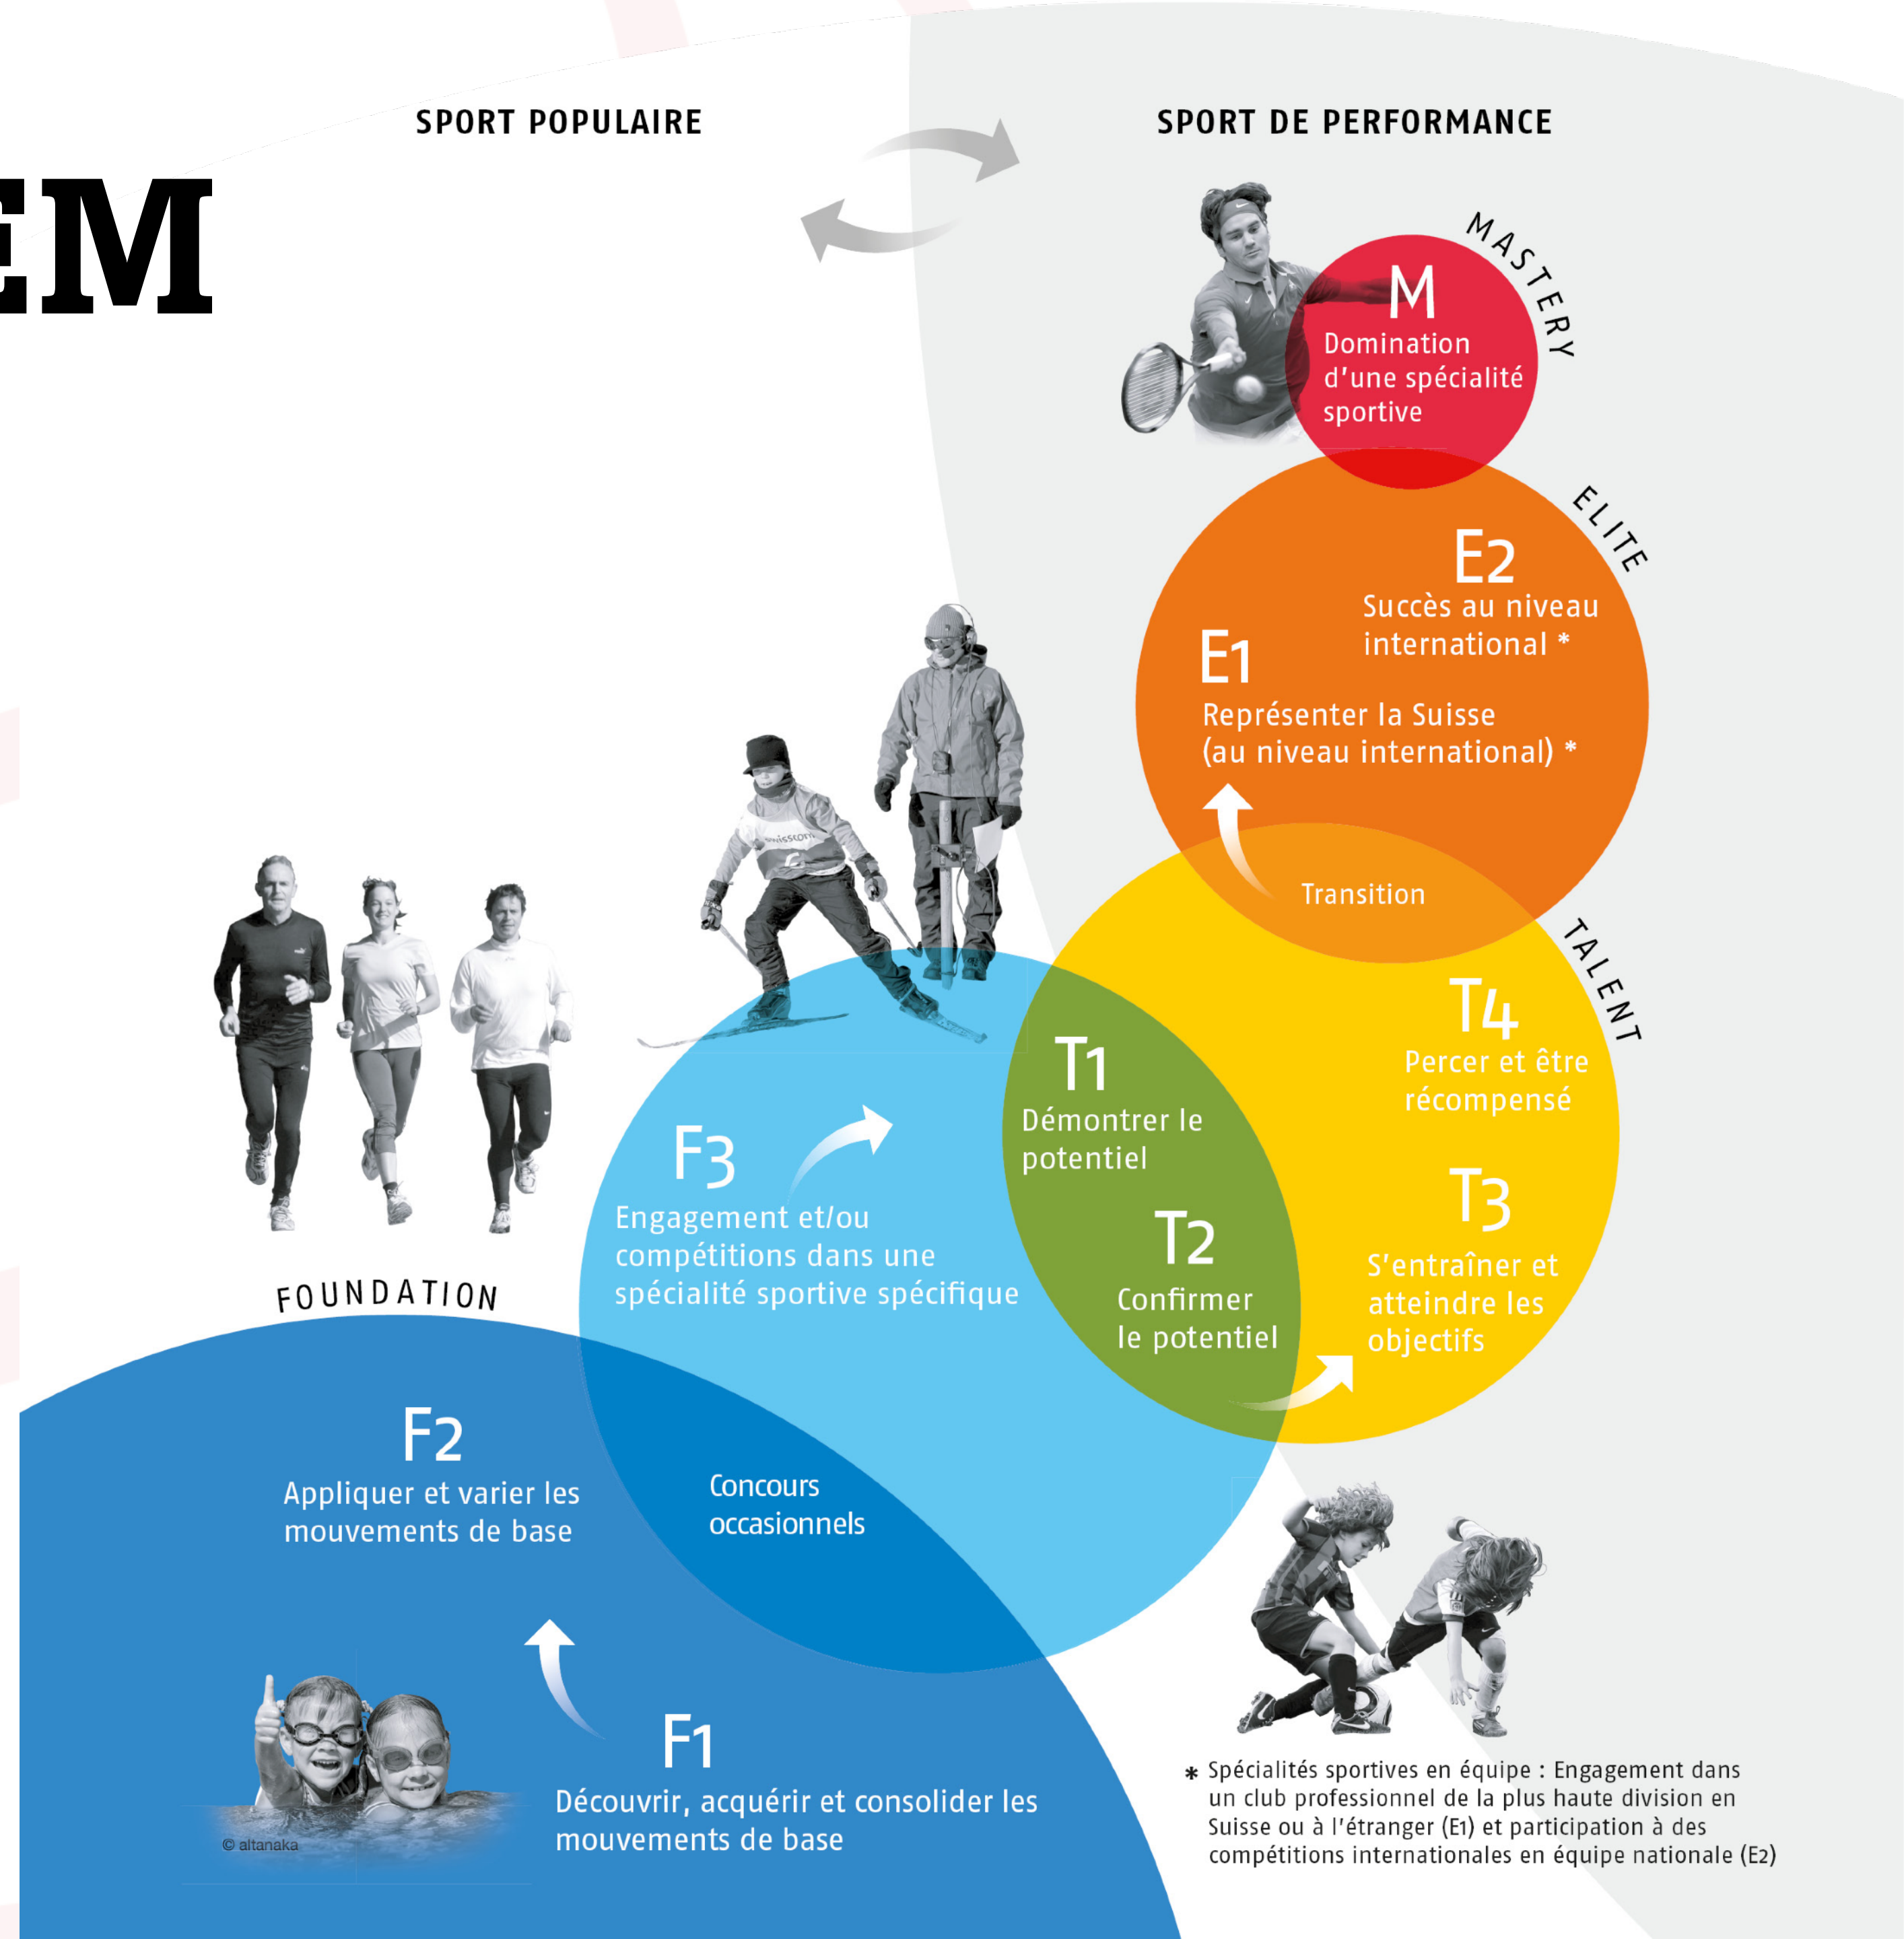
EM

SPORT POPULAIRE

SPORT DE PERFORMANCE

MASTERY

M
Domination d'une spécialité sportive

ELITE

E2
Succès au niveau international *

E1
Représenter la Suisse (au niveau international) *

Transition

TALENT

T4
Percer et être récompensé

T1
Démontrer le potentiel

T2
Confirmer le potentiel

T3
S'entraîner et atteindre les objectifs

F3
Engagement et/ou compétitions dans une spécialité sportive spécifique

FOUNDATION

F2
Appliquer et varier les mouvements de base

Concours occasionnels

F1
Découvrir, acquérir et consolider les mouvements de base

© altanaka

* Spécialités sportives en équipe : Engagement dans un club professionnel de la plus haute division en Suisse ou à l'étranger (E1) et participation à des compétitions internationales en équipe nationale (E2)